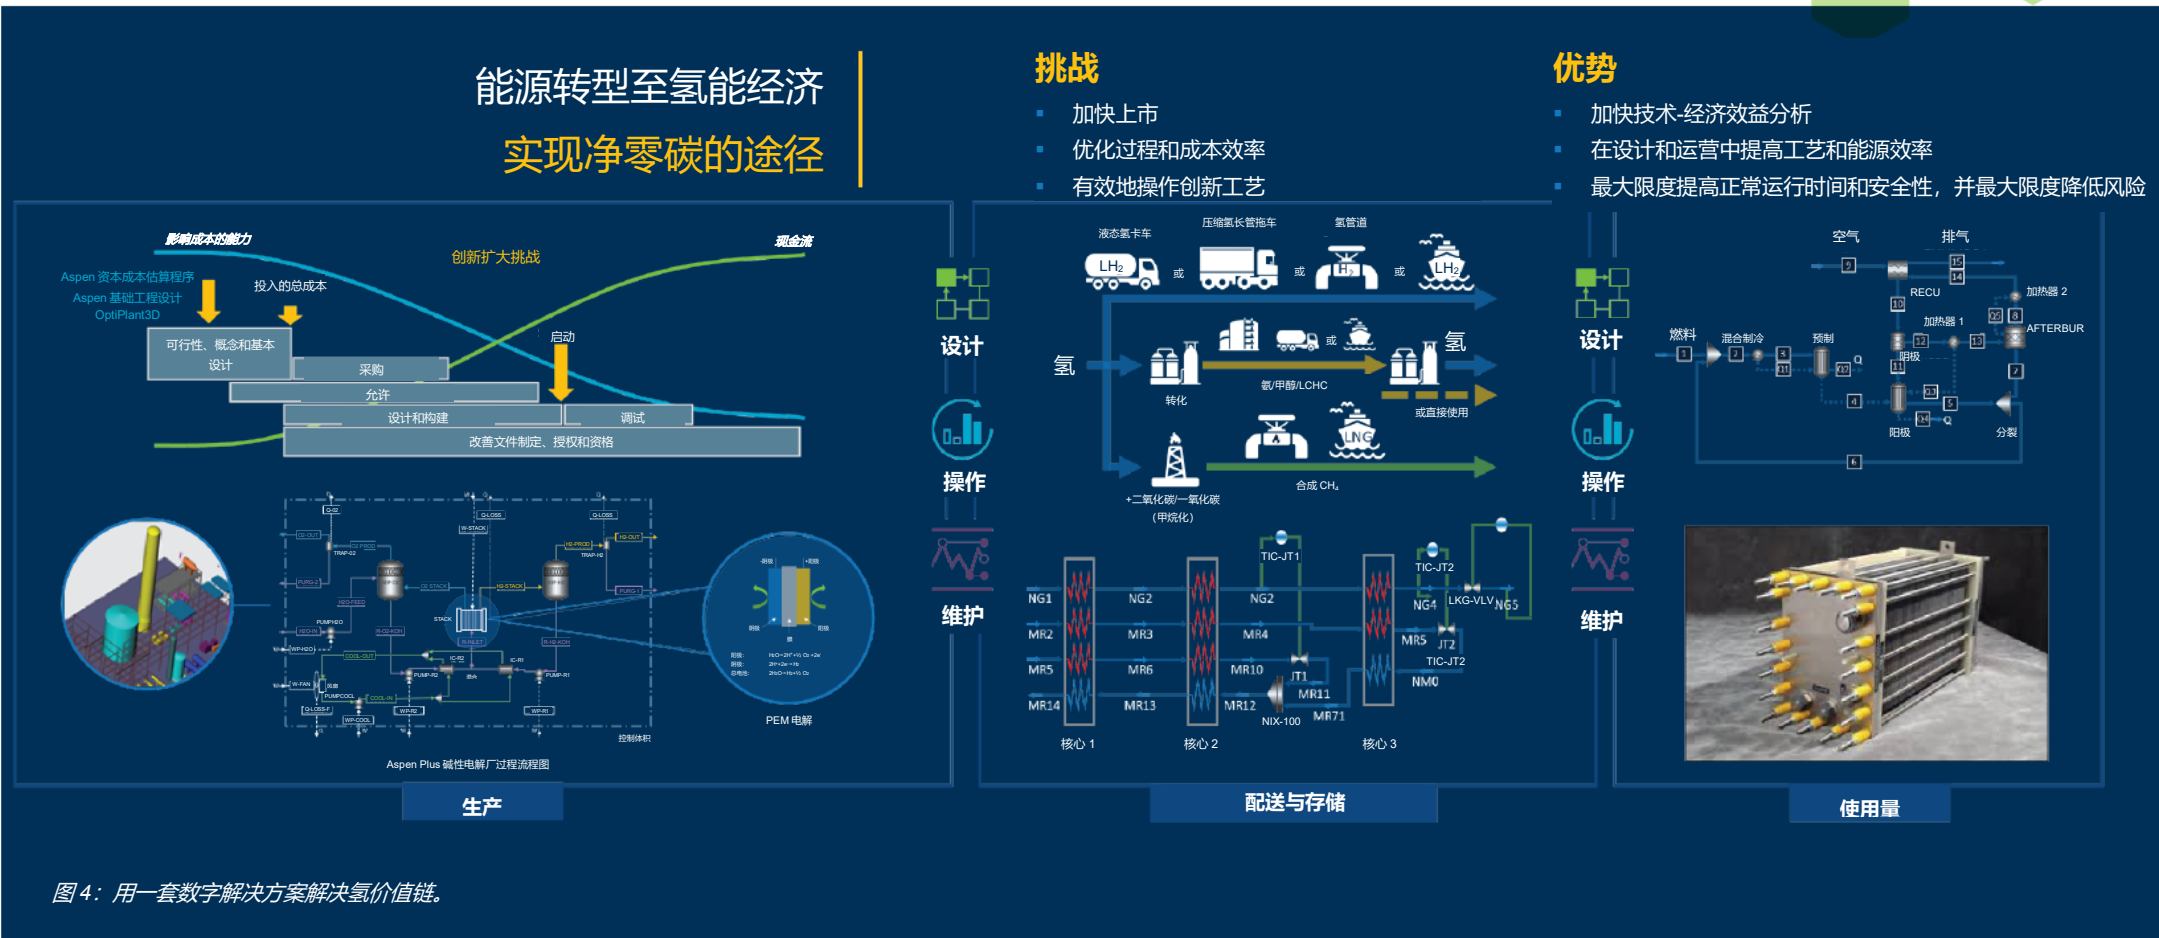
能源转型至氢能经济
实现净零碳的途径

挑战
- 加快上市
- 优化过程和成本效率
- 有效地操作创新工艺

优势
- 加快技术-经济效益分析
- 在设计和运营中提高工艺和能源效率
- 最大限度提高正常运行时间和安全性，并最大限度降低风险

影响成本的能力
现金流
创新扩大挑战
Aspen 资本成本估算程序
Aspen 基础工程设计
OptiPlant3D
投入的总成本
启动
可行性、概念和基本设计
采购
允许
设计和构建
调试
改善文件制定、授权和资格

Aspen Plus 碱性电解厂过程流程图
控制体积
PEM 电解

生产

设计
操作
维护

液态氢卡车
压缩氢长管拖车
氢管道
$LH_2$
或
或
或
$LH_2$
氢
转化
氨/甲醇/LCHC
或
氢
或直接使用
+二氧化碳/一氧化碳
（甲烷化）
合成 $CH_4$
LNG

NG1
MR2
MR5
MR14
NG2
MR3
MR6
MR13
NG2
MR4
MR10
MR12
TIC-JT1
JT1
MR11
NIX-100
MR71
TIC-JT2
NG4
LKG-VLV
NG5
MR5
JT2
TIC-JT2
NM0
核心 1
核心 2
核心 3

配送与存储

设计
操作
维护

空气
排气
燃料
混合制冷
预制
RECU
加热器 2
加热器 1
AFTERBUR
阳极
阳极
分裂
Q
Q

使用量

图 4：用一套数字解决方案解决氢价值链。